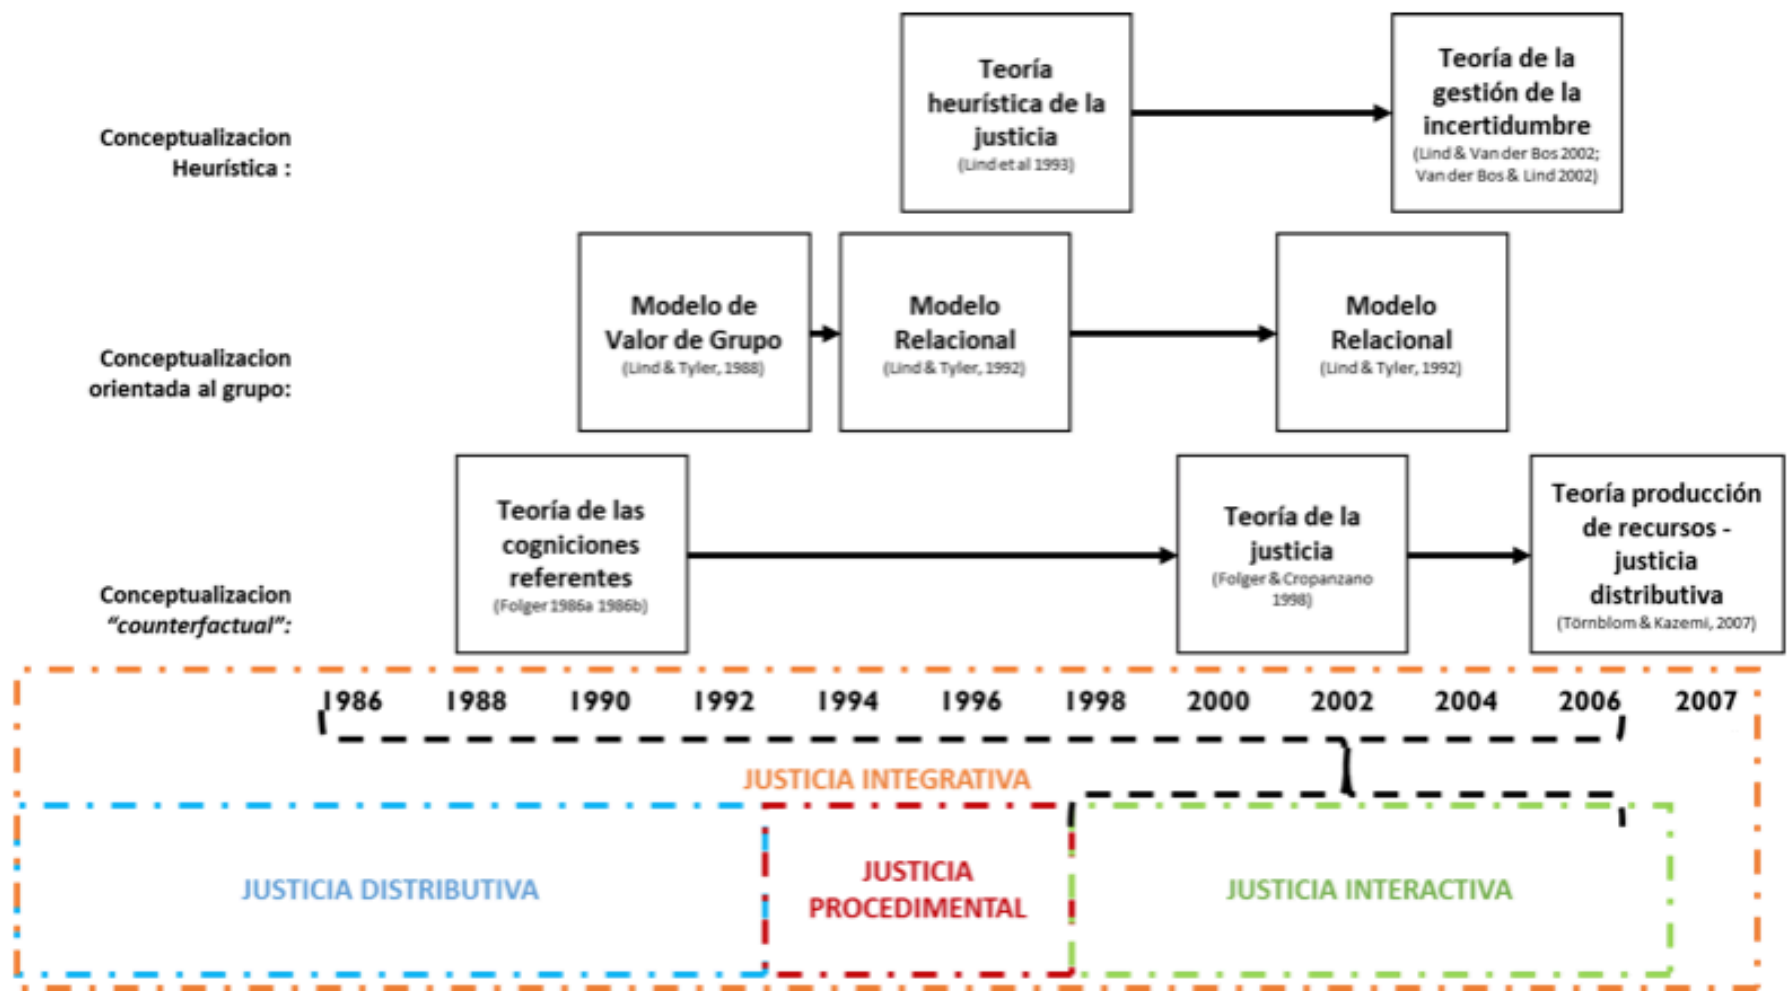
Conceptualizacion Heurística :

Teoría heurística de la justicia
(Lind et al 1993)

Teoría de la gestión de la incertidumbre
(Lind & Van der Bos 2002; Van der Bos & Lind 2002)

Conceptualizacion orientada al grupo:

Modelo de Valor de Grupo
(Lind & Tyler, 1988)

Modelo Relacional
(Lind & Tyler, 1992)

Modelo Relacional
(Lind & Tyler, 1992)

Conceptualizacion *"counterfactual"*:

Teoría de las cogniciones referentes
(Folger 1986a 1986b)

Teoría de la justicia
(Folger & Cropanzano 1998)

Teoría producción de recursos - justicia distributiva
(Törnblom & Kazemi, 2007)

1986 1988 1990 1992 1994 1996 1998 2000 2002 2004 2006 2007

JUSTICIA INTEGRATIVA

JUSTICIA DISTRIBUTIVA

JUSTICIA PROCEDIMENTAL

JUSTICIA INTERACTIVA